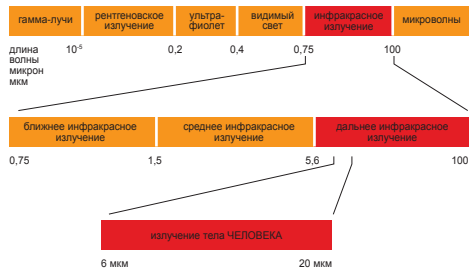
гамма-лучи | рентгеновское излучение | ультра-фиолет | видимый свет | инфракрасное излучение | микроволны

длина волны микрон мкм

$10^{-5}$ 0,2 0,4 0,75 100

ближнее инфракрасное излучение | среднее инфракрасное излучение | дальнее инфракрасное излучение

0,75 1,5 5,6 100

излучение тела ЧЕЛОВЕКА

6 мкм 20 мкм